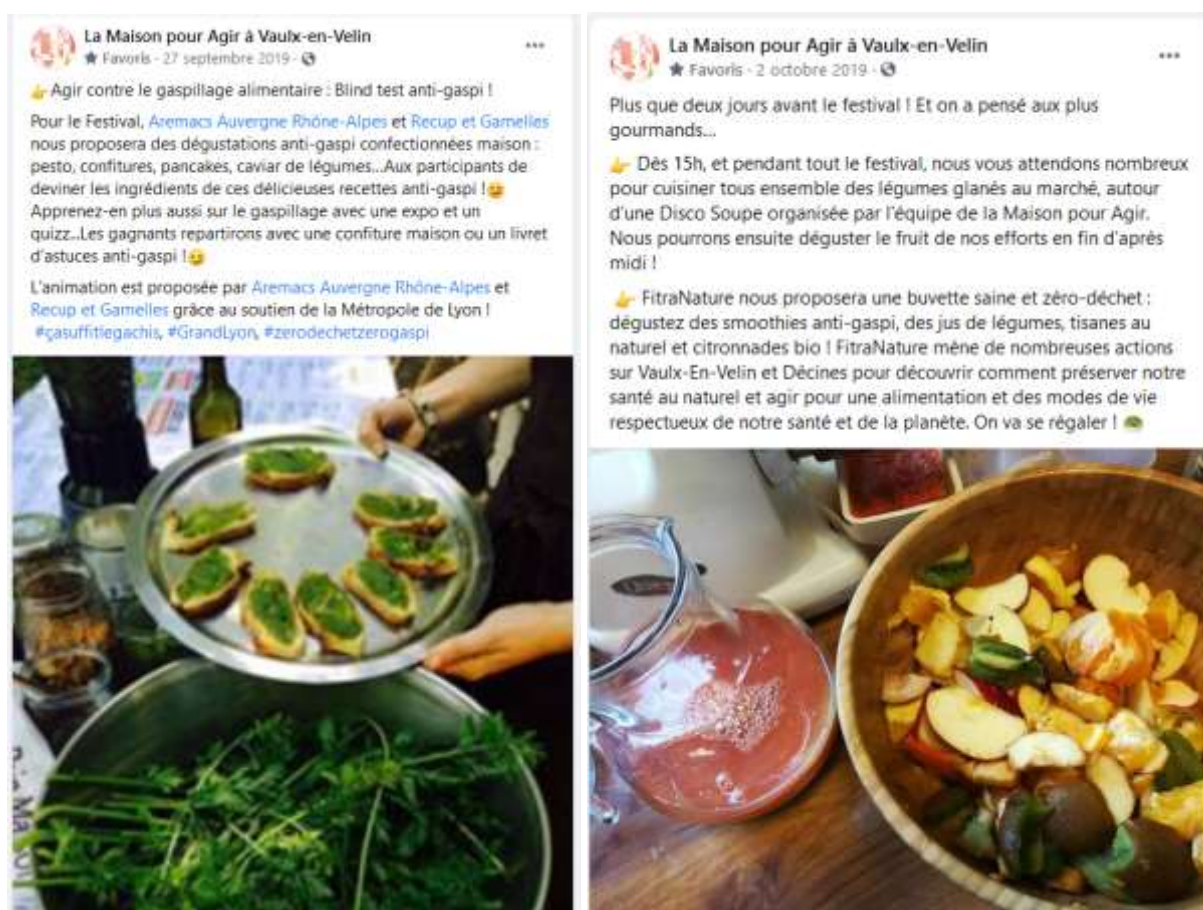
La Maison pour Agir à Vaulx-en-Velin
Favoris · 27 septembre 2019 ·

👉 Agir contre le gaspillage alimentaire : Blind test anti-gaspi !

Pour le Festival, Aremacs Auvergne Rhône-Alpes et Recup et Gamelles nous proposera des dégustations anti-gaspi confectionnées maison : pesto, confitures, pancakes, caviar de légumes...Aux participants de deviner les ingrédients de ces délicieuses recettes anti-gaspi !😉 Apprenez-en plus aussi sur le gaspillage avec une expo et un quizz..Les gagnants repartirons avec une confiture maison ou un livret d'astuces anti-gaspi !😉

L'animation est proposée par Aremacs Auvergne Rhône-Alpes et Recup et Gamelles grâce au soutien de la Métropole de Lyon ! #çasuffitlegachis, #GrandLyon, #zerodechetzerogaspi

La Maison pour Agir à Vaulx-en-Velin
Favoris · 2 octobre 2019 ·

Plus que deux jours avant le festival ! Et on a pensé aux plus gourmands...

👉 Dès 15h, et pendant tout le festival, nous vous attendons nombreux pour cuisiner tous ensemble des légumes glanés au marché, autour d'une Disco Soupe organisée par l'équipe de la Maison pour Agir. Nous pourrons ensuite déguster le fruit de nos efforts en fin d'après midi !

👉 FitraNature nous proposera une buvette saine et zéro-déchet : dégustez des smoothies anti-gaspi, des jus de légumes, tisanes au naturel et citronnades bio ! FitraNature mène de nombreuses actions sur Vaulx-En-Velin et Décines pour découvrir comment préserver notre santé au naturel et agir pour une alimentation et des modes de vie respectueux de notre santé et de la planète. On va se régaler !